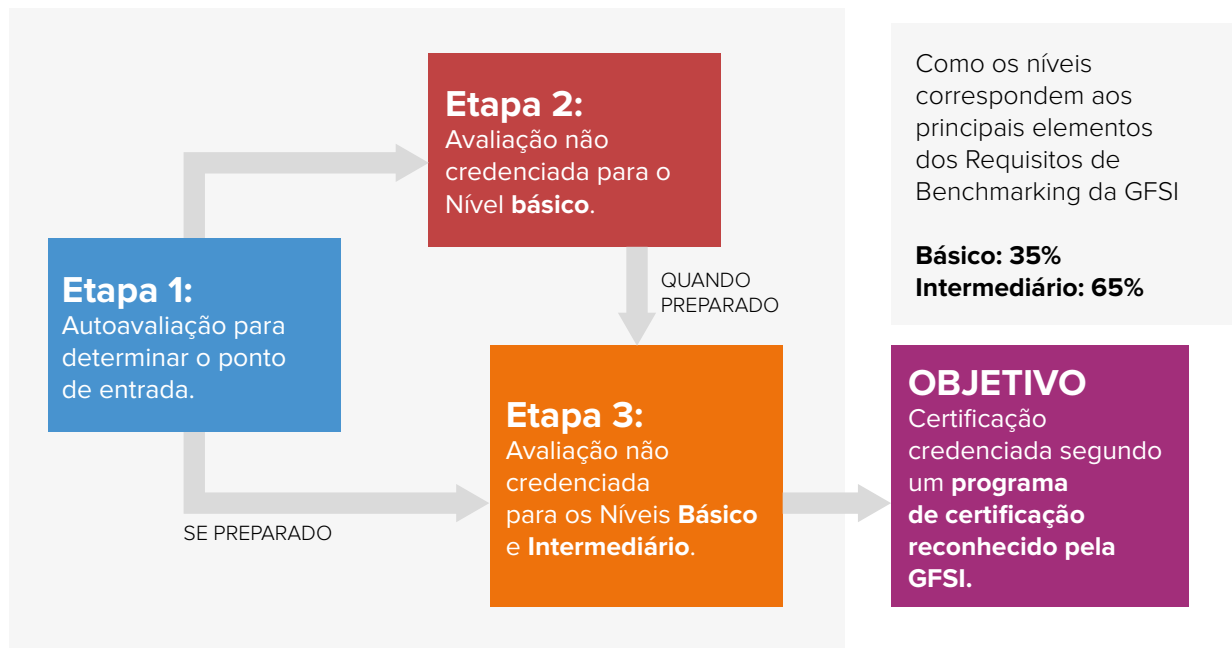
Etapa 1:
Autoavaliação para determinar o ponto de entrada.

Etapa 2:
Avaliação não credenciada para o Nível **básico**.

QUANDO PREPARADO

SE PREPARADO

Etapa 3:
Avaliação não credenciada para os Níveis **Básico** e **Intermediário**.

OBJETIVO
Certificação credenciada segundo um **programa de certificação reconhecido pela GFSI.**

Como os níveis correspondem aos principais elementos dos Requisitos de Benchmarking da GFSI

**Básico: 35%**
**Intermediário: 65%**